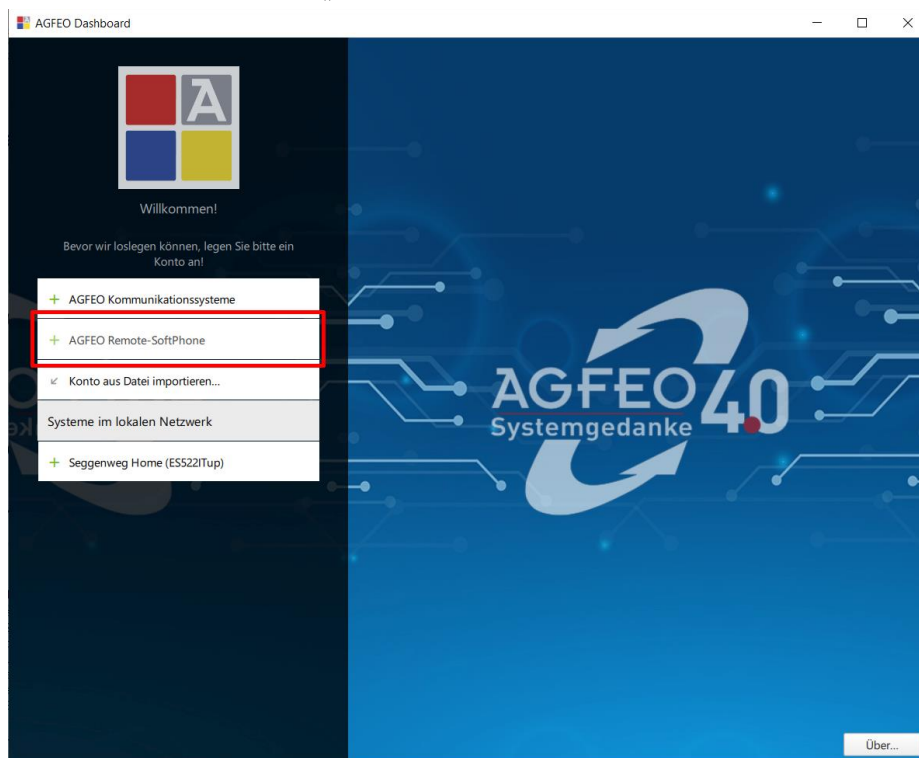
AGFEO Dashboard

Willkommen!

Bevor wir loslegen können, legen Sie bitte ein Konto an!

+ AGFEO Kommunikationssysteme

+ AGFEO Remote-SoftPhone

↙ Konto aus Datei importieren...

Systeme im lokalen Netzwerk

+ Seggenweg Home (ES522ITup)

AGFEO 4.0
Systemgedanke

Über...